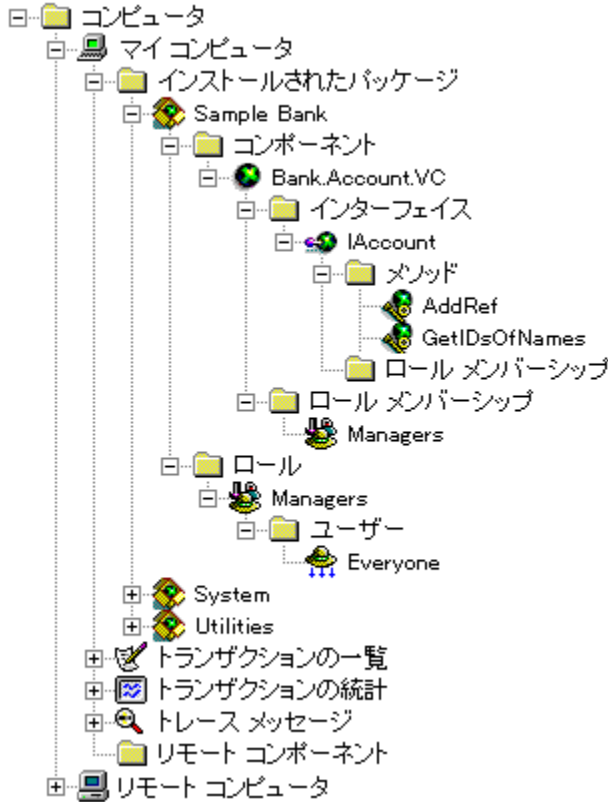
コンピュータ
マイ コンピュータ
インストールされたパッケージ
Sample Bank
コンポーネント
Bank.Account.VC
インターフェイス
IAccount
メソッド
AddRef
GetIDsOfNames
ロール メンバーシップ
ロール メンバーシップ
Managers
ロール
Managers
ユーザー
Everyone
System
Utilities
トランザクションの一覧
トランザクションの統計
トレース メッセージ
リモート コンポーネント
リモート コンピュータ